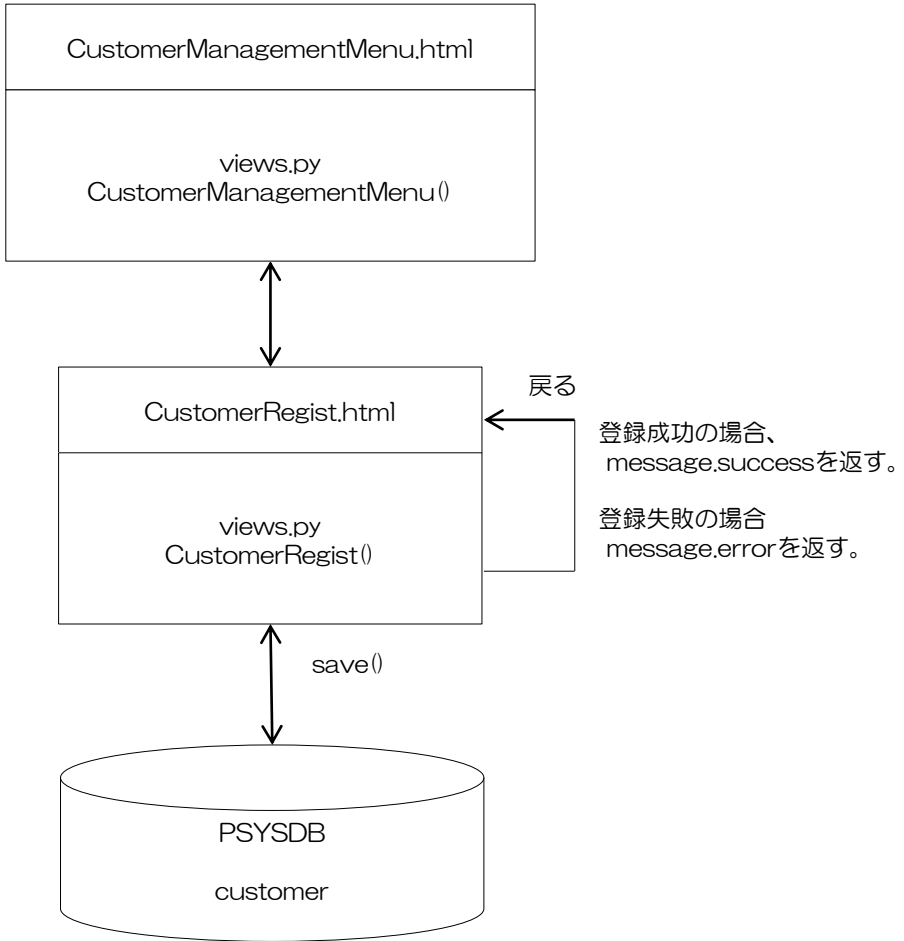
CustomerManagementMenu.html

views.py
CustomerManagementMenu()

戻る

CustomerRegist.html

登録成功の場合、
message.successを返す。

views.py
CustomerRegist()

登録失敗の場合
message.errorを返す。

save()

PSYSDB

customer